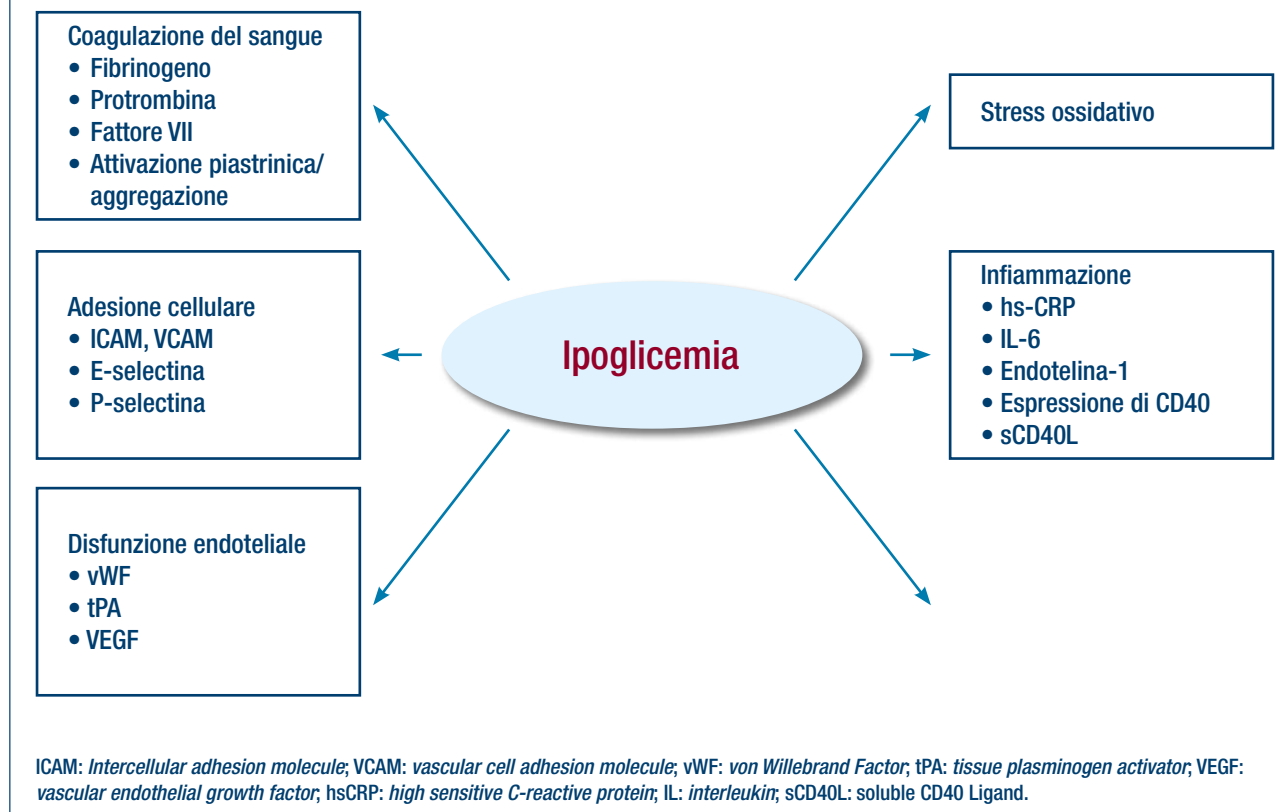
Coagulazione del sangue
• Fibrinogeno
• Protrombina
• Fattore VII
• Attivazione piastrinica/ aggregazione

Stress ossidativo

Adesione cellulare
• ICAM, VCAM
• E-selectina
• P-selectina

Ipoglicemia

Infiammazione
• hs-CRP
• IL-6
• Endotelina-1
• Espressione di CD40
• sCD40L

Disfunzione endoteliale
• vWF
• tPA
• VEGF

ICAM: Intercellular adhesion molecule; VCAM: vascular cell adhesion molecule; vWF: von Willebrand Factor; tPA: tissue plasminogen activator; VEGF: vascular endothelial growth factor; hsCRP: high sensitive C-reactive protein; IL: interleukin; sCD40L: soluble CD40 Ligand.